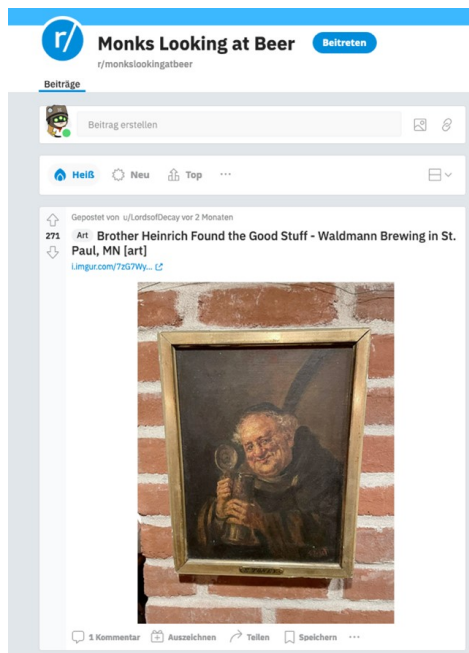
r/

Monks Looking at Beer

Beitreten

r/monkslookingatbeer

Beiträge

Beitrag erstellen

Heiß

Neu

Top

···

271

Gepostet von u/LordsofDecay vor 2 Monaten

Art

Brother Heinrich Found the Good Stuff - Waldmann Brewing in St. Paul, MN [art]

i.imgur.com/7zG7Wy...

1 Kommentar

Auszeichnen

Teilen

Speichern

···